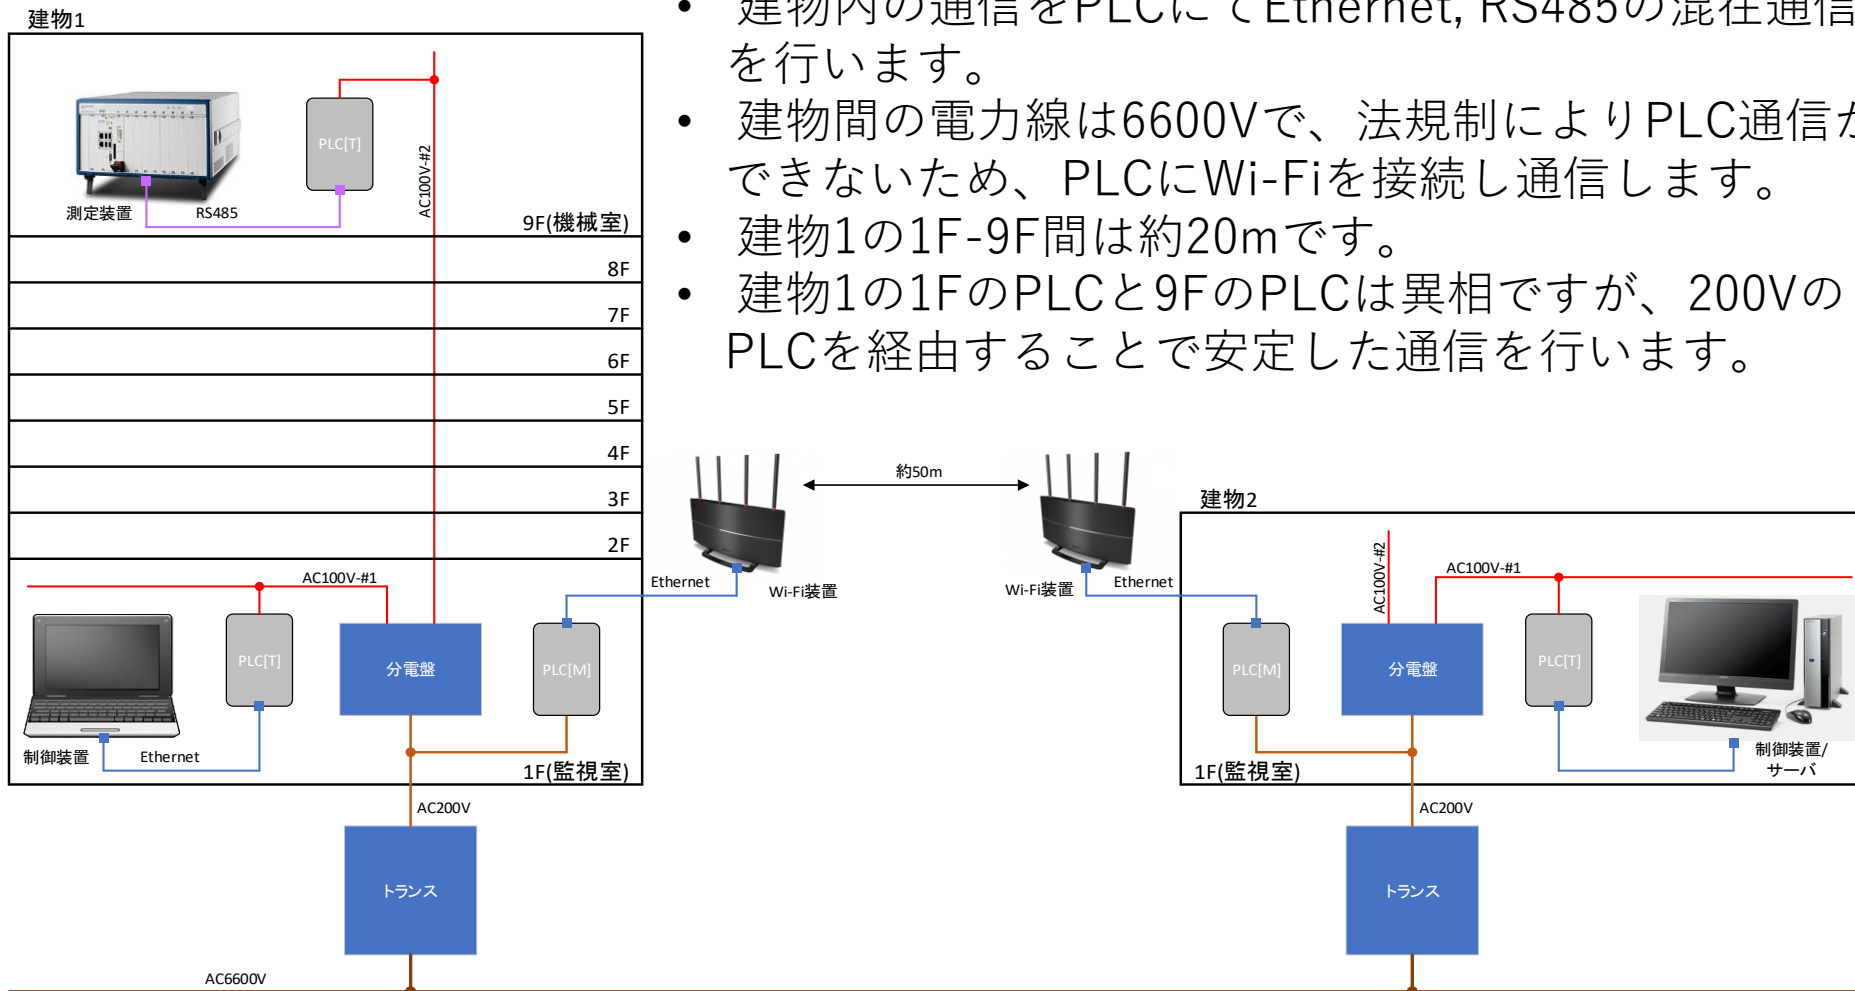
建物1

• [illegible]をPLCにてEthernet, RS485の混在通信を行います。
• 建物間の電力線は6600Vで、法規制によりPLC通信ができないため、PLCにWi-Fiを接続し通信します。
• 建物1の1F-9F間は約20mです。
• 建物1の1FのPLCと9FのPLCは異相ですが、200VのPLCを経由することで安定した通信を行います。

PLC[T]
AC100V-#2
測定装置
RS485
9F(機械室)
8F
7F
6F
5F
4F
3F
2F
AC100V-#1
PLC[T]
分電盤
PLC[M]
制御装置
Ethernet
1F(監視室)
AC200V
トランス
AC6600V

約50m
Ethernet
Wi-Fi装置
Wi-Fi装置
Ethernet

建物2
AC100V-#2
AC100V-#1
PLC[M]
分電盤
PLC[T]
制御装置/サーバ
1F(監視室)
AC200V
トランス